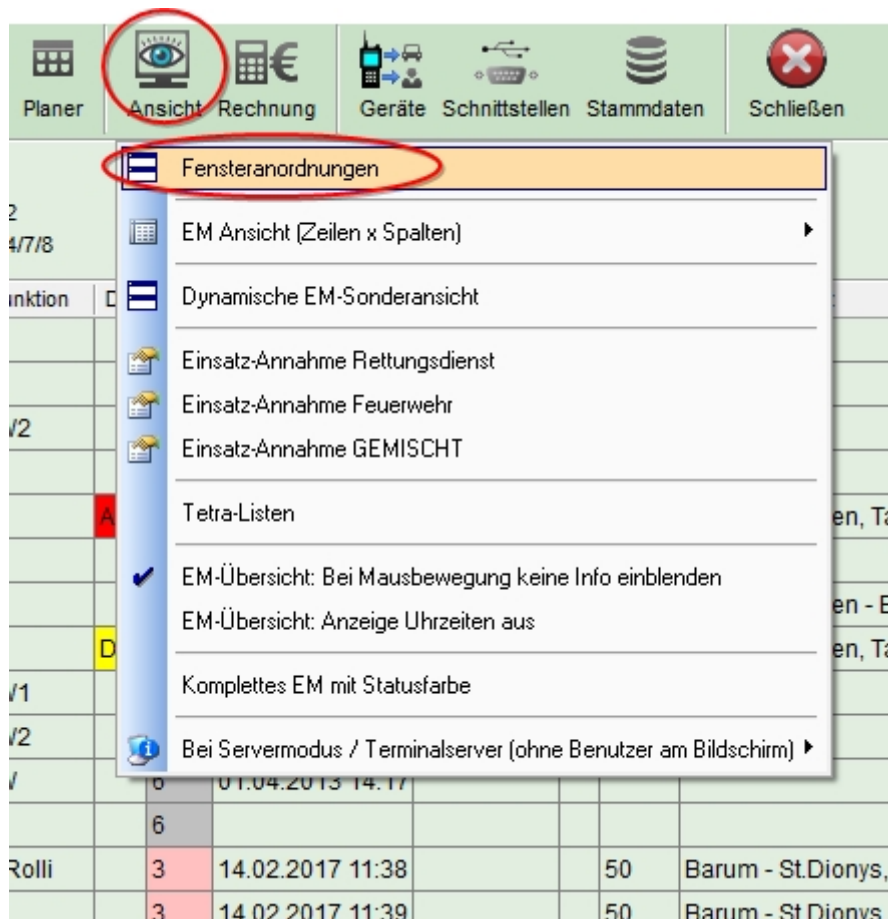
Planer Ansicht Rechnung Geräte Schnittstellen Stammdaten Schließen

Fensteranordnungen

EM Ansicht (Zeilen x Spalten)

Dynamische EM-Sonderansicht

Einsatz-Annahme Rettungsdienst
Einsatz-Annahme Feuerwehr
Einsatz-Annahme GEMISCHT

Tetra-Listen

EM-Übersicht: Bei Mausbewegung keine Info einblenden
EM-Übersicht: Anzeige Uhrzeiten aus

Komplettes EM mit Statusfarbe

Bei Servermodus / Terminalserver (ohne Benutzer am Bildschirm)

2
4/7/8
ınktion D
/2
A en, Ta
en - B
D en, Ta
/1
/2
/ 6 01.04.2013 14.17
6
Rolli 3 14.02.2017 11:38 50 Barum - St.Dionys,
3 14.02.2017 11:39 50 Barum - St.Dionys,